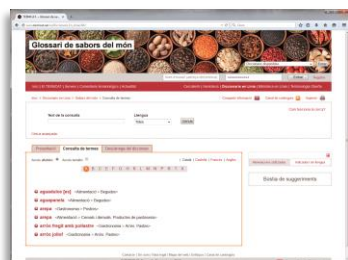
Glossari de sabors del món

Text de la consulta

Llengua

Català

Cerca

Presentació

Consulta de termes

Descàrrega del diccionari

Català | Castellà | Francès | Anglès

A B C D E F G H I J K L M N O P Q R S T U V

aguacate (es) «Alimentació» › Hortalisses

aguaiperela «Alimentació» › Hortalisses

amor «Gastronomia» › Postres

ampe «Alimentació» › Cereals i derivats. Productes de pastisseria

arròs fregit amb pollastre «Gastronomia» › Arròs i fideus

arròs jollof «Gastronomia» › Arròs i fideus

Bústia de suggeriments